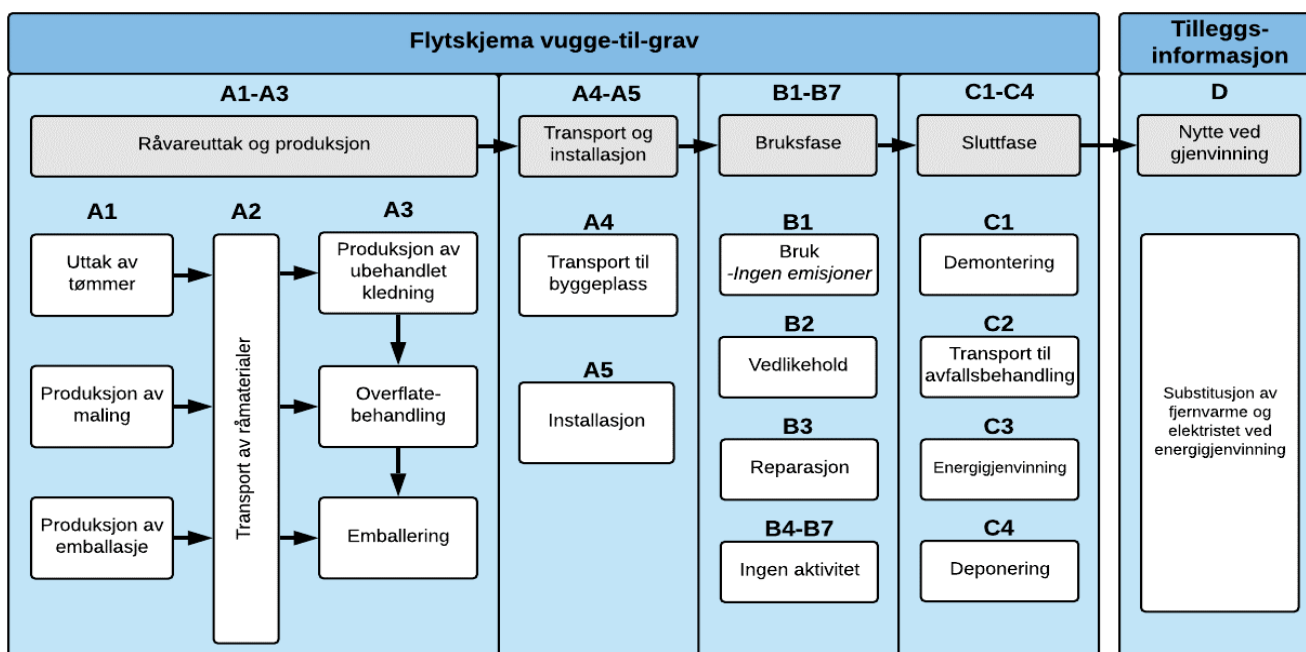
Flytskjema vugge-til-grav

Tilleggs-informasjon

A1-A3

Råvareuttak og produksjon

A1

Uttak av tømmer

Produksjon av maling

Produksjon av emballasje

A2

Transport av råmaterialer

A3

Produksjon av ubehandlet kledning

Overflate-behandling

Emballering

A4-A5

Transport og installasjon

A4

Transport til byggeplass

A5

Installasjon

B1-B7

Bruksfase

B1

Bruk -Ingen emisjoner

B2

Vedlikehold

B3

Reparasjon

B4-B7

Ingen aktivitet

C1-C4

Sluttfase

C1

Demontering

C2

Transport til avfallsbehandling

C3

Energigjenvinning

C4

Deponering

D

Nytte ved gjenvinning

Substitusjon av fjernvarme og elektristet ved energigjenvinning